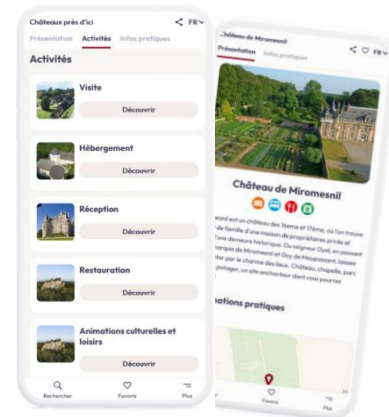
Châteaux près d'ici
FR
Présentation Activités Infos pratiques
Activités
Visite
Découvrir
Hébergement
Découvrir
Réception
Découvrir
Restauration
Découvrir
Animations culturelles et loisirs
Découvrir
Rechercher Favoris Plus

Château de Miromesnil
FR
Présentation Infos pratiques
Château de Miromesnil
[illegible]nil est un château des 16eme et 17ème, où l'on trouve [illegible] de famille d'une maison de propriétaires privés et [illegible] une demeure historique. Du seigneur Dyel, en passant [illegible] marquis de Miromesnil et Guy de Maupassant, laissez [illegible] par le charme des lieux. Château, chapelle, parc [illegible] potager, un site enchanteur dont vous pourrez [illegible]
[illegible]mations pratiques
Favoris Plus